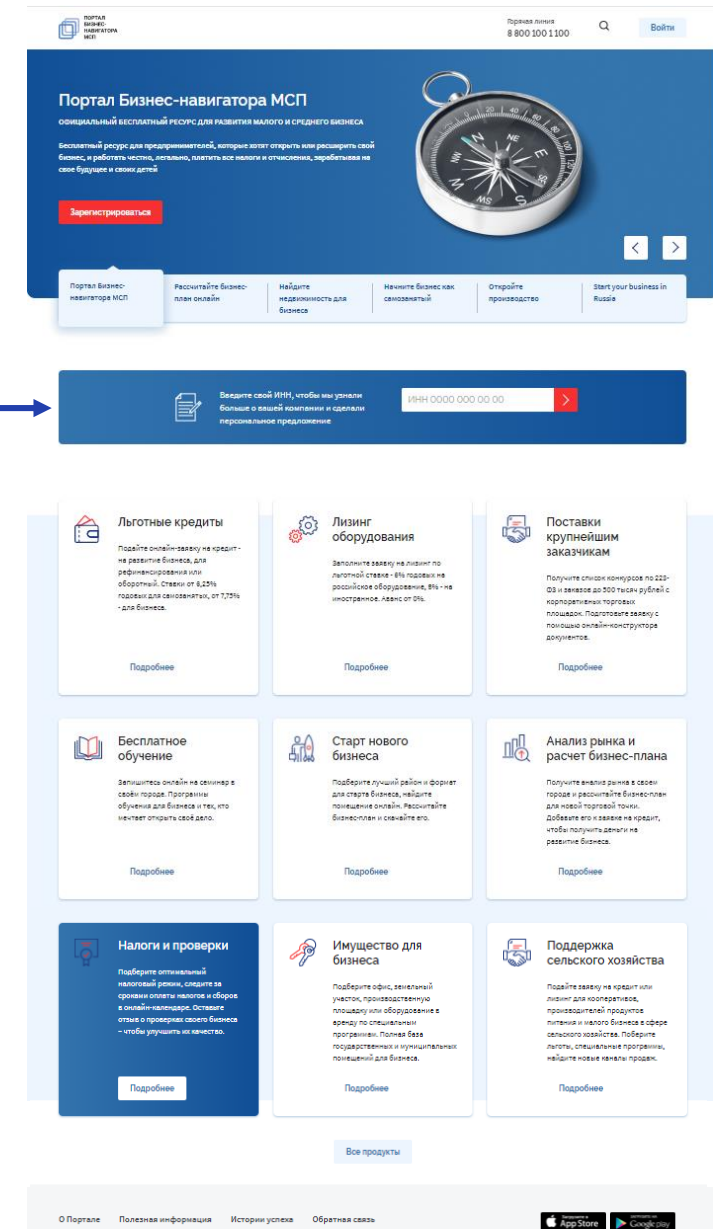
ПОРТАЛ БИЗНЕС-НАВИГАТОРА МСП

Горячая линия
8 800 100 1 100

Войти

Портал Бизнес-навигатора МСП

ОФИЦИАЛЬНЫЙ БЕСПЛАТНЫЙ РЕСУРС ДЛЯ РАЗВИТИЯ МАЛОГО И СРЕДНЕГО БИЗНЕСА

Бесплатный ресурс для предпринимателей, которые хотят открыть или расширить свой бизнес, и работать честно, легально, платить все налоги и отчисления, зарабатывая на свое будущее и своих детей

Зарегистрироваться

Портал Бизнес-навигатора МСП | Рассчитайте бизнес-план онлайн | Найдите недвижимость для бизнеса | Начните бизнес как самозанятый | Откройте производство | Start your business in Russia

Введите свой ИНН, чтобы мы узнали больше о вашей компании и сделали персональное предложение

ИНН 0000 000 00 00

Льготные кредиты
Подайте онлайн-заявку на кредит - на развитие бизнеса, для рефинансирования или оборотный. Ставки от 8,25% годовых для самозанятых, от 7,75% - для бизнеса.
Подробнее

Лизинг оборудования
Заполните заявку на лизинг по льготной ставке - 6% годовых на российское оборудование, 8% - на иностранное. Аванс от 0%.
Подробнее

Поставки крупнейшим заказчикам
Получите список конкурсов по 223-ФЗ и заказов до 500 тысяч рублей с корпоративных торговых площадок. Подготовьте заявку с помощью онлайн-конструктора документов.
Подробнее

Бесплатное обучение
Запишитесь онлайн на семинар в своём городе. Программы обучения для бизнеса и тех, кто мечтает открыть своё дело.
Подробнее

Старт нового бизнеса
Подберите лучший район и формат для старта бизнеса, найдите помещение онлайн. Рассчитайте бизнес-план и скачайте его.
Подробнее

Анализ рынка и расчет бизнес-плана
Получите анализ рынка в своем городе и рассчитайте бизнес-план для новой торговой точки. Добавьте его к заявке на кредит, чтобы получить деньги на развитие бизнеса.
Подробнее

Налоги и проверки
Подберите оптимальный налоговый режим, следите за сроками оплаты налогов и сборов в онлайн-календаре. Оставьте отзыв о проверках своего бизнеса – чтобы улучшить их качество.
Подробнее

Имущество для бизнеса
Подберите офис, земельный участок, производственную площадку или оборудование в аренду по специальным программам. Полная база государственных и муниципальных помещений для бизнеса.
Подробнее

Поддержка сельского хозяйства
Подайте заявку на кредит или лизинг для кооперативов, производителей продуктов питания и малого бизнеса в сфере сельского хозяйства. Подберите льготы, специальные программы, найдите новые каналы продаж.
Подробнее

Все продукты

О Портале   Полезная информация   Истории успеха   Обратная связь

App Store   Google play